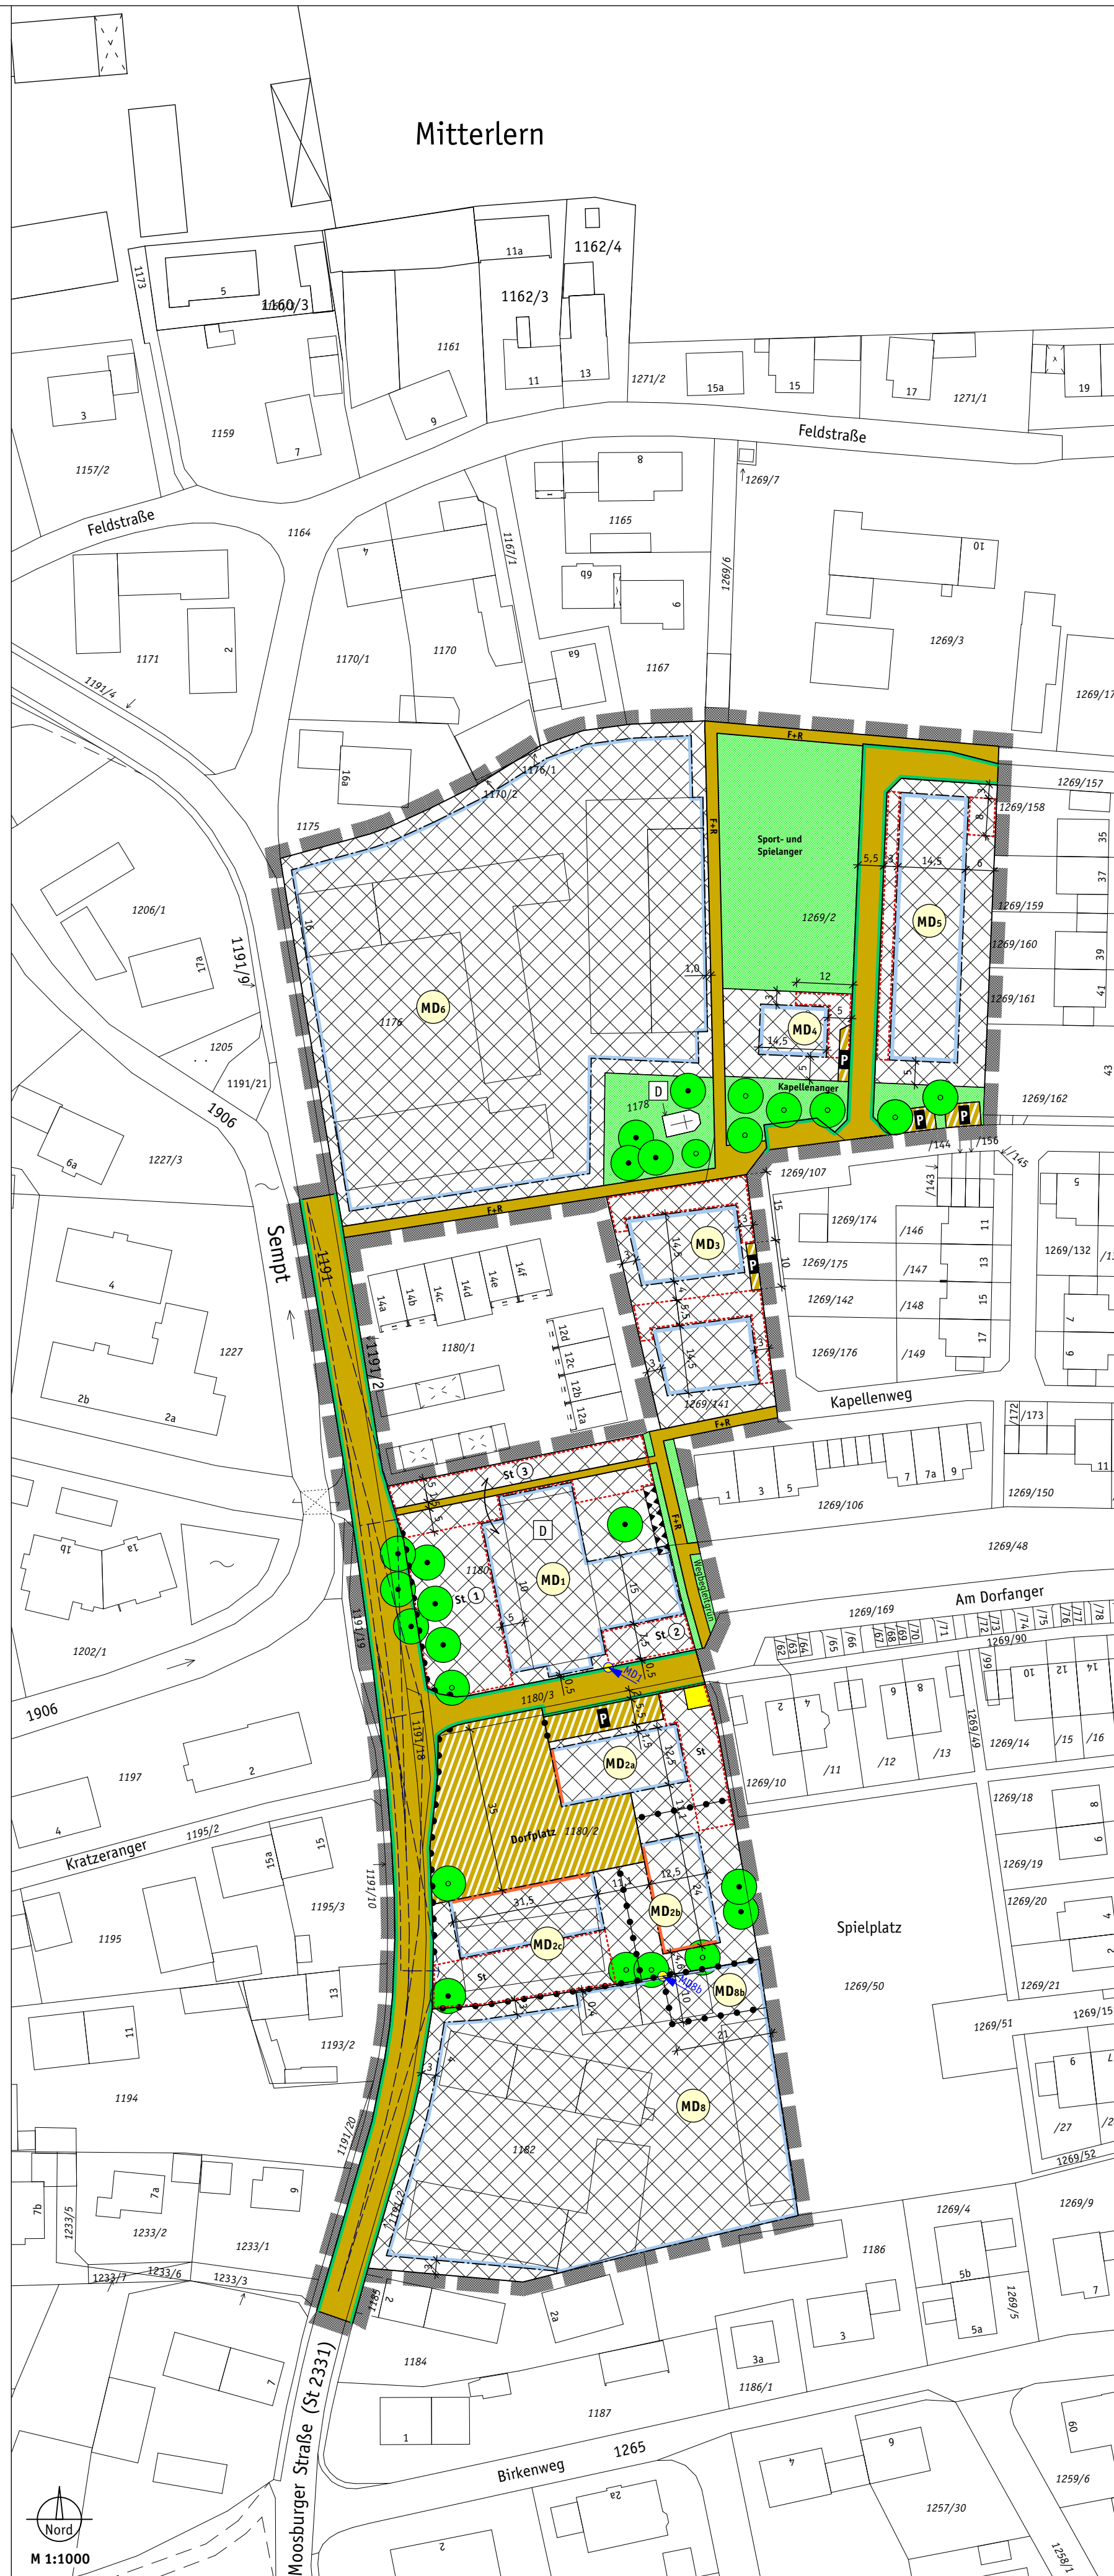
Mitterlern

1173
5
1160/3
11a
1162/4
1162/3
1161
11
13
1271/2
15a
15
17
1271/1
19
3
1159
7
9
1157/2
Feldstraße
8
1269/7
Feldstraße
1164
1165
1167/1
4
6b
10
1269/6
6
1171
2
1170/1
1170
6a
1167
1269/3
1269/17
1191/4
1176/1
1170/2
F+R
16a
1175
1269/157
1269/158
F+R
Sport- und Spielanger
5,5
14,5
35
1206/1
16
MD5
1269/2
37
1269/159
1191/9
17a
MD6
1176
1,0
1269/160
39
12
41
1269/161
MD4
14,5
1205
P
1191/21
D
1178
Kapellenanger
1269/162
43
1906
P
P
6a
1227/3
/144
/156
/145
1269/107
/143
5
F+R
1269/174
/146
11
Sempt
1191
15
MD3
10
P
1269/175
/147
1269/132
4
14a
14b
14c
14d
14e
14f
1269/142
/148
13
1191/2
1180/1
12d
12c
12b
12a
14,5
1269/176
/149
15
17
7
6
1227
2b
2a
1269/141
F+R
Kapellenweg
/172
/173
St 3
1
3
5
7
7a
9
11
1269/106
1269/150
D
F+R
1269/48
1b
1a
MD1
St 1
1180
10
15
Weiherbachstr.
Am Dorfanger
1269/169
St 2
1269/90
1202/1
1191/19
/62 /63 /64 /65 /66 /67 /68 /69 /70 /71 /72 /73 /74 /75 /76 /77 /78
MD7
0,5
1180/3
/99
10
12
14
1906
P
2
4
9
8
1269/49
1191/18
MD2a
1269/14
/15
/16
1197
2
1269/10
/11
/12
/13
1195/2
35
St
1269/18
8
4
15
Dorfplatz 1180/2
6
Kratzeranger
15a
1191/10
12,5
1269/19
1195/3
31,5
MD2b
1269/20
1195
MD2c
Spielplatz
4
St
MD8b
2
13
1269/50
1269/21
11
1193/2
21
1269/51
1269/15
6
1194
MD8
/27
/2
1191/20
1182
1269/52
7b
7a
9
1233/5
1233/2
1233/1
1269/4
1269/9
1233/7
1233/6
1233/3
1186
5b
1269/5
7
1185
2
2a
5a
3
Moosburger Straße (St 2331)
7
1184
3a
1186/1
1187
1
9
60
1265
4
Birkenweg
2a
1259/6
1257/30
Nord
M 1:1000
2
1258/1